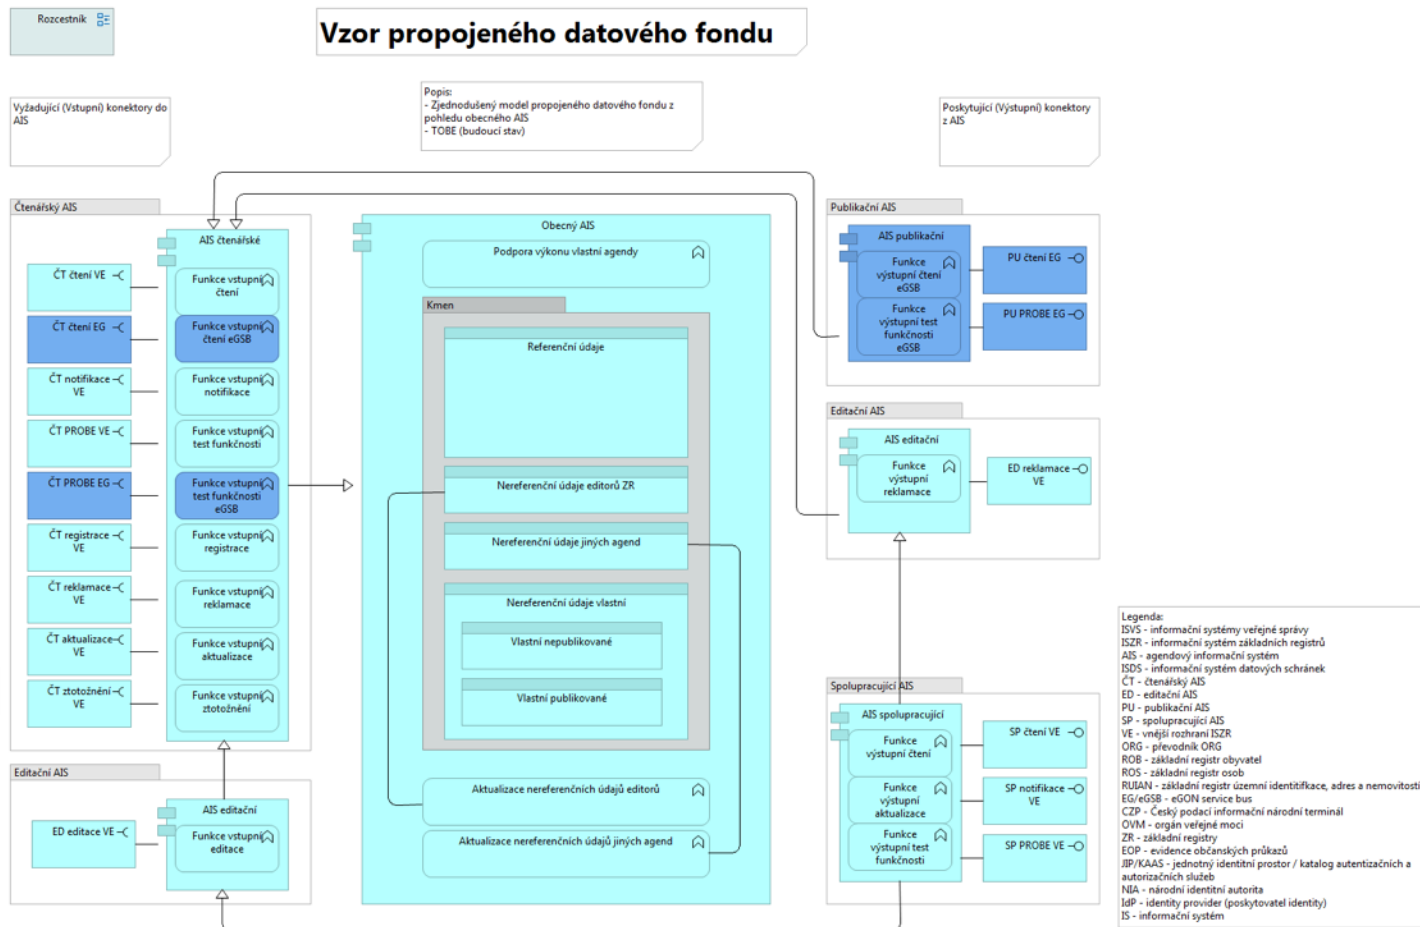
Rozcestník

Vzor propojeného datového fondu

Vyžadující (Vstupní) konektory do AIS

Popis:
- Zjednodušený model propojeného datového fondu z pohledu obecného AIS
- TOBE (budoucí stav)

Poskytující (Výstupní) konektory z AIS

Čtenářský AIS

AIS čtenářské

ČT čtení VE
Funkce vstupní čtení
ČT čtení EG
Funkce vstupní čtení eGSB
ČT notifikace VE
Funkce vstupní notifikace
ČT PROBE VE
Funkce vstupní test funkčnosti
ČT PROBE EG
Funkce vstupní test funkčnosti eGSB
ČT registrace VE
Funkce vstupní registrace
ČT reklamace VE
Funkce vstupní reklamace
ČT aktualizace VE
Funkce vstupní aktualizace
ČT ztotožnění VE
Funkce vstupní ztotožnění

Obecný AIS
Podpora výkonu vlastní agendy
Kmen
Referenční údaje
Nereferenční údaje editorů ZR
Nereferenční údaje jiných agend
Nereferenční údaje vlastní
Vlastní nepublikované
Vlastní publikované
Aktualizace nereferenčních údajů editorů
Aktualizace nereferenčních údajů jiných agend

Publikační AIS
AIS publikační
Funkce výstupní čtení eGSB
Funkce výstupní test funkčnosti eGSB
PU čtení EG
PU PROBE EG

Editační AIS
AIS editační
Funkce výstupní reklamace
ED reklamace VE

Editační AIS
AIS editační
ED editace VE
Funkce vstupní editace

Spolupracující AIS
AIS spolupracující
Funkce výstupní čtení
Funkce výstupní aktualizace
Funkce výstupní test funkčnosti
SP čtení VE
SP notifikace VE
SP PROBE VE

Legenda:
ISVS - informační systémy veřejné správy
ISZR - informační systém základních registrů
AIS - agendový informační systém
ISDS - informační systém datových schránek
ČT - čtenářský AIS
ED - editační AIS
PU - publikační AIS
SP - spolupracující AIS
VE - vnější rozhraní ISZR
ORG - převodník ORG
ROB - základní registr obyvatel
ROS - základní registr osob
RUIAN - základní registr územní identifikace, adres a nemovitostí
EG/eGSB - eGON service bus
CZP - Český podací informační národní terminál
OVM - orgán veřejné moci
ZR - základní registry
EOP - evidence občanských průkazů
JIP/KAAS - jednotný identitní prostor / katalog autentizačních a autorizačních služeb
NIA - národní identitní autorita
IdP - identity provider (poskytovatel identity)
IS - informační systém